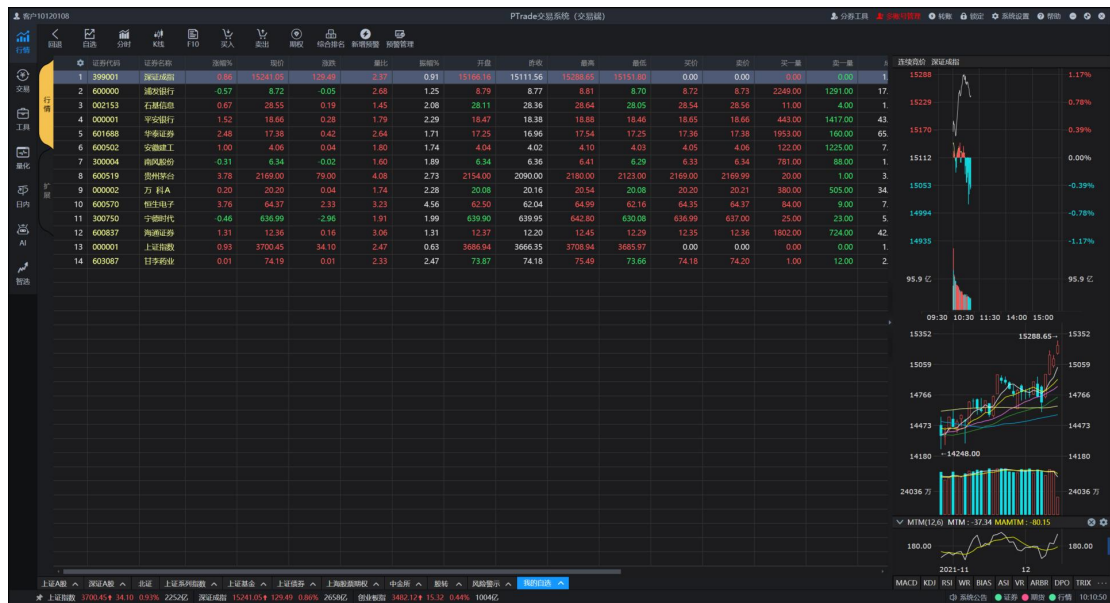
客户10120108 PTrade交易系统（交易版） 分券工具 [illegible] 锁定 系统设置 帮助

行情 回退 自选 分时 K线 F10 买入 卖出 期权 综合排名 新增预警 预警管理

交易 工具 量化 日内 AI 智选

行情 扩展

| | 证券代码 | 证券名称 | 涨幅% | 现价 | 涨跌 | 量比 | 振幅% | 开盘 | 昨收 | 最高 | 最低 | 买价 | 卖价 | 买一量 | 卖一量 | |
|---|---|---|---|---|---|---|---|---|---|---|---|---|---|---|---|---|
| 1 | 399001 | 深证成指 | 0.86 | 15241.05 | 129.49 | 2.37 | 0.91 | 15166.16 | 15111.56 | 15288.65 | 15151.80 | 0.00 | 0.00 | 0.00 | 0.00 | 1 |
| 2 | 600000 | 浦发银行 | -0.57 | 8.72 | -0.05 | 2.68 | 1.25 | 8.79 | 8.77 | 8.81 | 8.70 | 8.72 | 8.73 | 2249.00 | 1291.00 | 17. |
| 3 | 002153 | 石基信息 | 0.67 | 28.55 | 0.19 | 1.45 | 2.08 | 28.11 | 28.36 | 28.64 | 28.05 | 28.54 | 28.56 | 11.00 | 4.00 | 1. |
| 4 | 000001 | 平安银行 | 1.52 | 18.66 | 0.28 | 1.79 | 2.29 | 18.47 | 18.38 | 18.88 | 18.46 | 18.65 | 18.66 | 443.00 | 1417.00 | 43. |
| 5 | 601688 | 华泰证券 | 2.48 | 17.38 | 0.42 | 2.64 | 1.71 | 17.25 | 16.96 | 17.54 | 17.25 | 17.36 | 17.38 | 1953.00 | 160.00 | 65. |
| 6 | 600502 | 安徽建工 | 1.00 | 4.06 | 0.04 | 1.80 | 1.74 | 4.04 | 4.02 | 4.10 | 4.03 | 4.05 | 4.06 | 122.00 | 1225.00 | 7. |
| 7 | 300004 | 南风股份 | -0.31 | 6.34 | -0.02 | 1.60 | 1.89 | 6.34 | 6.36 | 6.41 | 6.29 | 6.33 | 6.34 | 781.00 | 88.00 | 1. |
| 8 | 600519 | 贵州茅台 | 3.78 | 2169.00 | 79.00 | 4.08 | 2.73 | 2154.00 | 2090.00 | 2180.00 | 2123.00 | 2169.00 | 2169.99 | 20.00 | 1.00 | 3. |
| 9 | 000002 | 万 科A | 0.20 | 20.20 | 0.04 | 1.74 | 2.28 | 20.08 | 20.16 | 20.54 | 20.08 | 20.20 | 20.21 | 380.00 | 505.00 | 34. |
| 10 | 600570 | 恒生电子 | 3.76 | 64.37 | 2.33 | 3.23 | 4.56 | 62.50 | 62.04 | 64.99 | 62.16 | 64.35 | 64.37 | 84.00 | 9.00 | 7. |
| 11 | 300750 | 宁德时代 | -0.46 | 636.99 | -2.96 | 1.91 | 1.99 | 639.90 | 639.95 | 642.80 | 630.08 | 636.99 | 637.00 | 25.00 | 23.00 | 5. |
| 12 | 600837 | 海通证券 | 1.31 | 12.36 | 0.16 | 3.06 | 1.31 | 12.37 | 12.20 | 12.45 | 12.29 | 12.35 | 12.36 | 1802.00 | 724.00 | 42. |
| 13 | 000001 | 上证指数 | 0.93 | 3700.45 | 34.10 | 2.47 | 0.63 | 3686.94 | 3666.35 | 3708.94 | 3685.97 | 0.00 | 0.00 | 0.00 | 0.00 | 1. |
| 14 | 603087 | 甘李药业 | 0.01 | 74.19 | 0.01 | 2.33 | 2.47 | 73.87 | 74.18 | 75.49 | 73.66 | 74.18 | 74.20 | 1.00 | 12.00 | 2. |

连续竞价 深证成指
15288 1.17%
15229 0.78%
15170 0.39%
15112 0.00%
15053 -0.39%
14994 -0.78%
14935 -1.17%
95.9 亿 95.9 亿
09:30 10:30 11:30 14:00 15:00
15352 15352
15288.65
15059 15059
14766 14766
14473 14473
14180 14248.00 14180
24036 万 24036 万
MTM(12,6) MTM : -37.34 MAMTM : -80.15
180.00 180.00
2021-11 12
MACD KDJ RSI WR BIAS ASI VR ARBR DPO TRIX

上证A股 深证A股 北证 上证系列指数 上证基金 上证债券 上海股票期权 中金所 股转 风险警示 我的自选

上证指数 3700.45 34.10 0.93% 2252亿 深证成指 15241.05 129.49 0.86% 2658亿 创业板指 3482.12 15.32 0.44% 1004亿 系统公告 证券 期货 行情 10:10:50